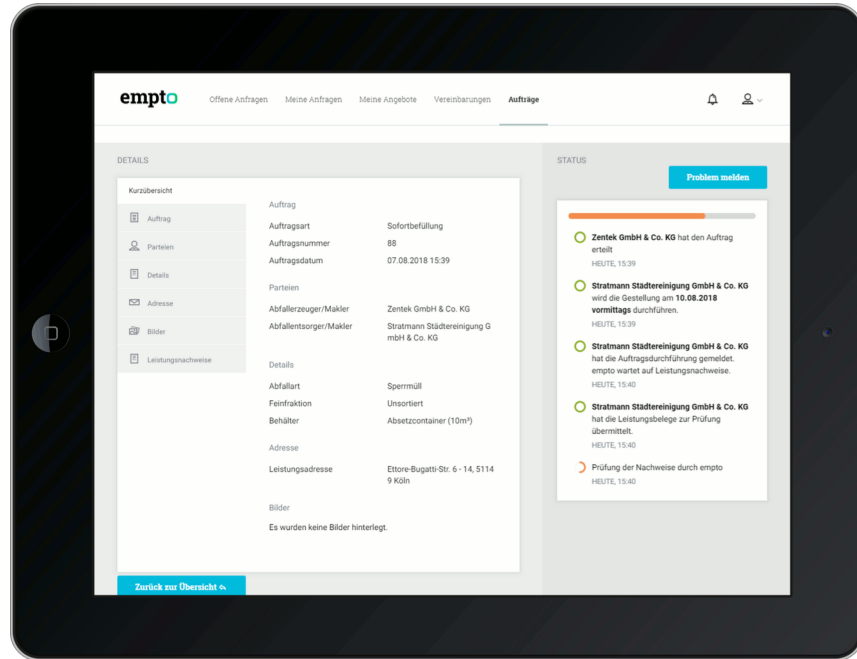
empto Offene Anfragen Meine Anfragen Meine Angebote Vereinbarungen Aufträge

DETAILS

Kurzübersicht
Auftrag
Parteien
Details
Adresse
Bilder
Leistungsnachweise

Auftrag
| | |
|---|---|
| Auftragsart | Sofortbefüllung |
| Auftragsnummer | 88 |
| Auftragsdatum | 07.08.2018 15:39 |

Parteien
| | |
|---|---|
| Abfallerzeuger/Makler | Zentek GmbH & Co. KG |
| Abfallentsorger/Makler | Stratmann Städtereinigung GmbH & Co. KG |

Details
| | |
|---|---|
| Abfallart | Sperrmüll |
| Feinfraktion | Unsortiert |
| Behälter | Absetzcontainer (10m³) |

Adresse
| | |
|---|---|
| Leistungsadresse | Ettore-Bugatti-Str. 6 - 14, 51149 Köln |

Bilder
Es wurden keine Bilder hinterlegt.

Zurück zur Übersicht

STATUS

Problem melden

Zentek GmbH & Co. KG hat den Auftrag erteilt
HEUTE, 15:39

Stratmann Städtereinigung GmbH & Co. KG wird die Gestellung am 10.08.2018 vormittags durchführen.
HEUTE, 15:39

Stratmann Städtereinigung GmbH & Co. KG hat die Auftragsdurchführung gemeldet. empto wartet auf Leistungsnachweise.
HEUTE, 15:40

Stratmann Städtereinigung GmbH & Co. KG hat die Leistungsbelege zur Prüfung übermittelt.
HEUTE, 15:40

Prüfung der Nachweise durch empto
HEUTE, 15:40